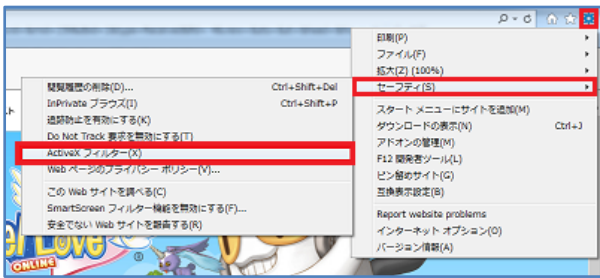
印刷(P)
ファイル(F)
拡大(Z) (100%)
セーフティ(S)
スタート メニューにサイトを追加(M)
ダウンロードの表示(N) Ctrl+J
アドオンの管理(M)
F12 開発者ツール(L)
ピン留めサイト(G)
互換表示設定(B)
Report website problems
インターネット オプション(O)
バージョン情報(A)

閲覧履歴の削除(D)... Ctrl+Shift+Del
InPrivate ブラウズ(I) Ctrl+Shift+P
追跡防止を有効にする(K)
Do Not Track 要求を無効にする(T)
ActiveX フィルター(X)
Web ページのプライバシー ポリシー(V)...
この Web サイトを調べる(C)
SmartScreen フィルター機能を無効にする(F)...
安全でない Web サイトを報告する(R)

Love
ONLINE